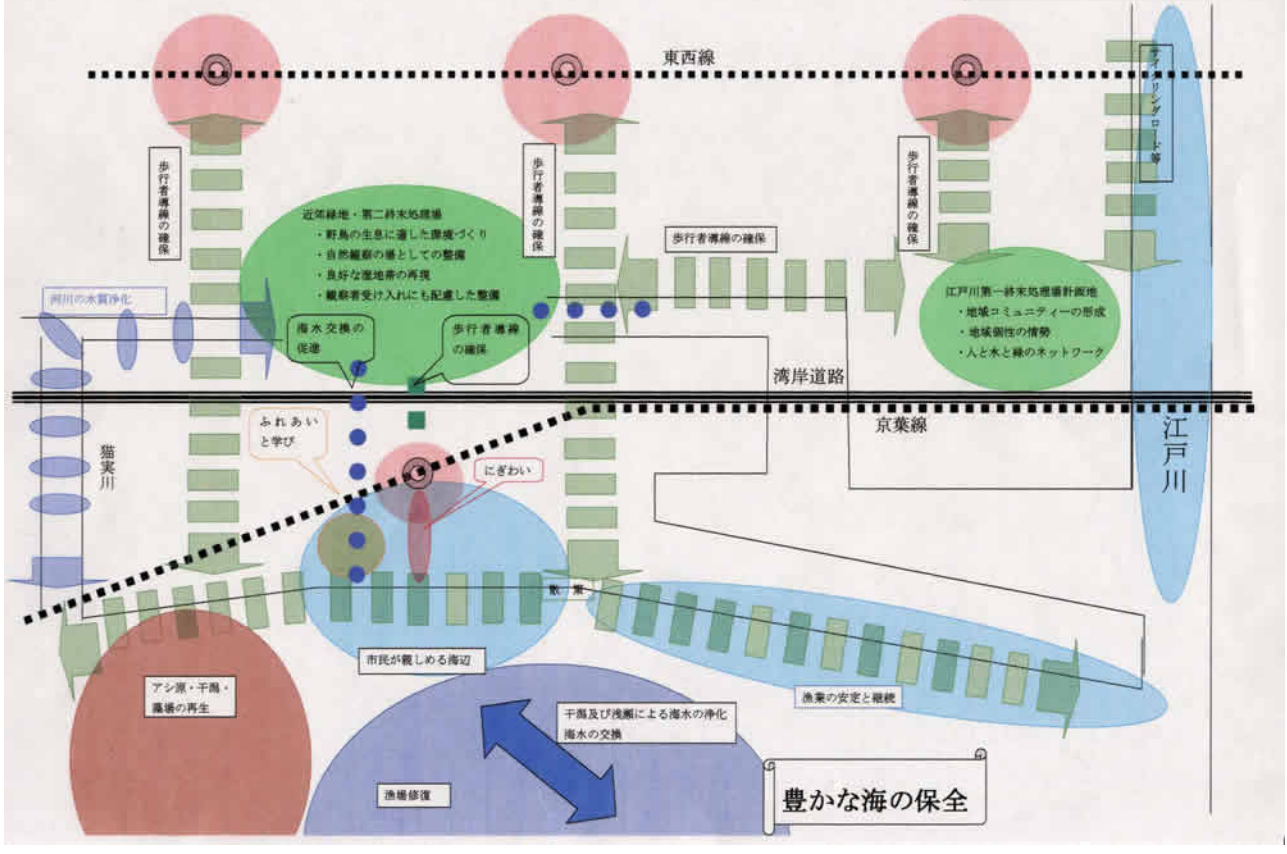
東西線

歩行者導線の確保

歩行者導線の確保

歩行者導線の確保

サイクリングロード等

近隣緑地・第二終末処理場
・野鳥の生息に適した環境づくり
・自然観察の場としての整備
・良好な湿地帯の再現
・観察者受け入れにも配慮した整備

歩行者導線の確保

河川の水質浄化

海水交換の促進

歩行者導線の確保

江戸川第一終末処理場計画地
・地域コミュニティーの形成
・地域個性の情勢
・人と水と緑のネットワーク

湾岸道路

京葉線

猫実川

ふれあいと学び

にぎわい

江戸川

散策

市民が親しめる海辺

アシ原・干潟・藻場の再生

干潟及び浅瀬による海水の浄化
海水の交換

漁業の安定と継続

漁場修復

豊かな海の保全